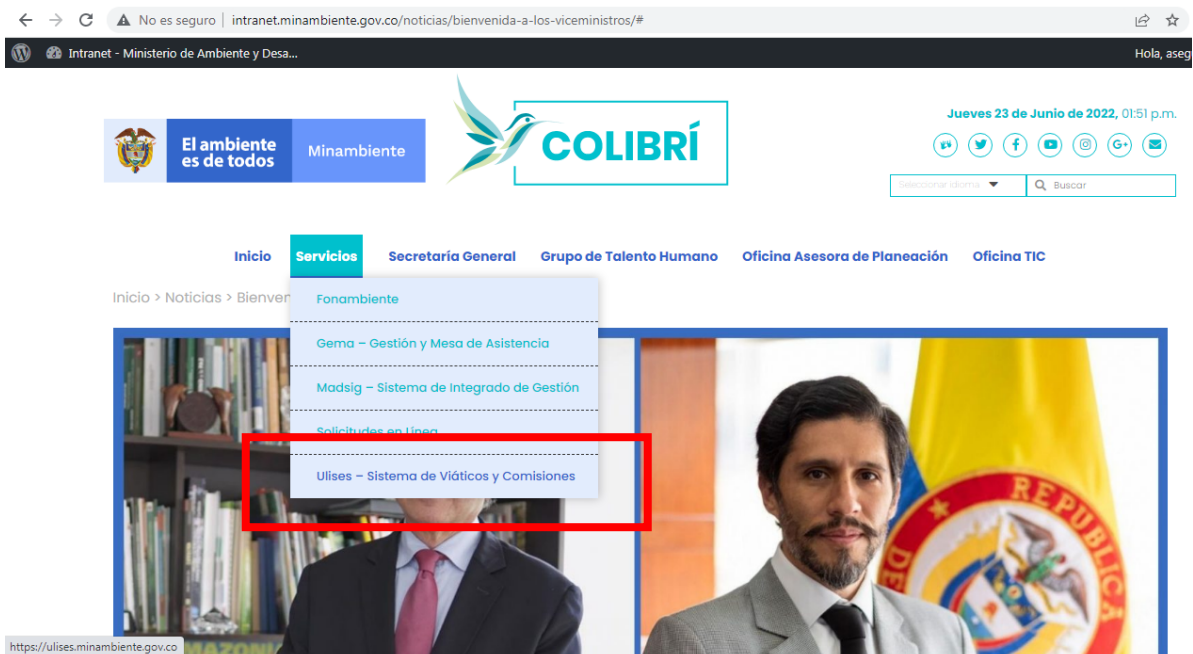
No es seguro | intranet.minambiente.gov.co/noticias/bienvenida-a-los-viceministros/#

Intranet - Ministerio de Ambiente y Desa...

Hola, aseg

El ambiente es de todos

Minambiente

COLIBRÍ

Jueves 23 de Junio de 2022, 01:51 p.m.

Seleccionar idioma

Buscar

Inicio

Servicios

Secretaría General

Grupo de Talento Humano

Oficina Asesora de Planeación

Oficina TIC

Inicio > Noticias > Bienven

Fonambiente

Gema – Gestión y Mesa de Asistencia

Madsig – Sistema de Integrado de Gestión

Solicitudes en Línea

Ulises – Sistema de Viáticos y Comisiones

REPUBLICA

https://ulises.minambiente.gov.co